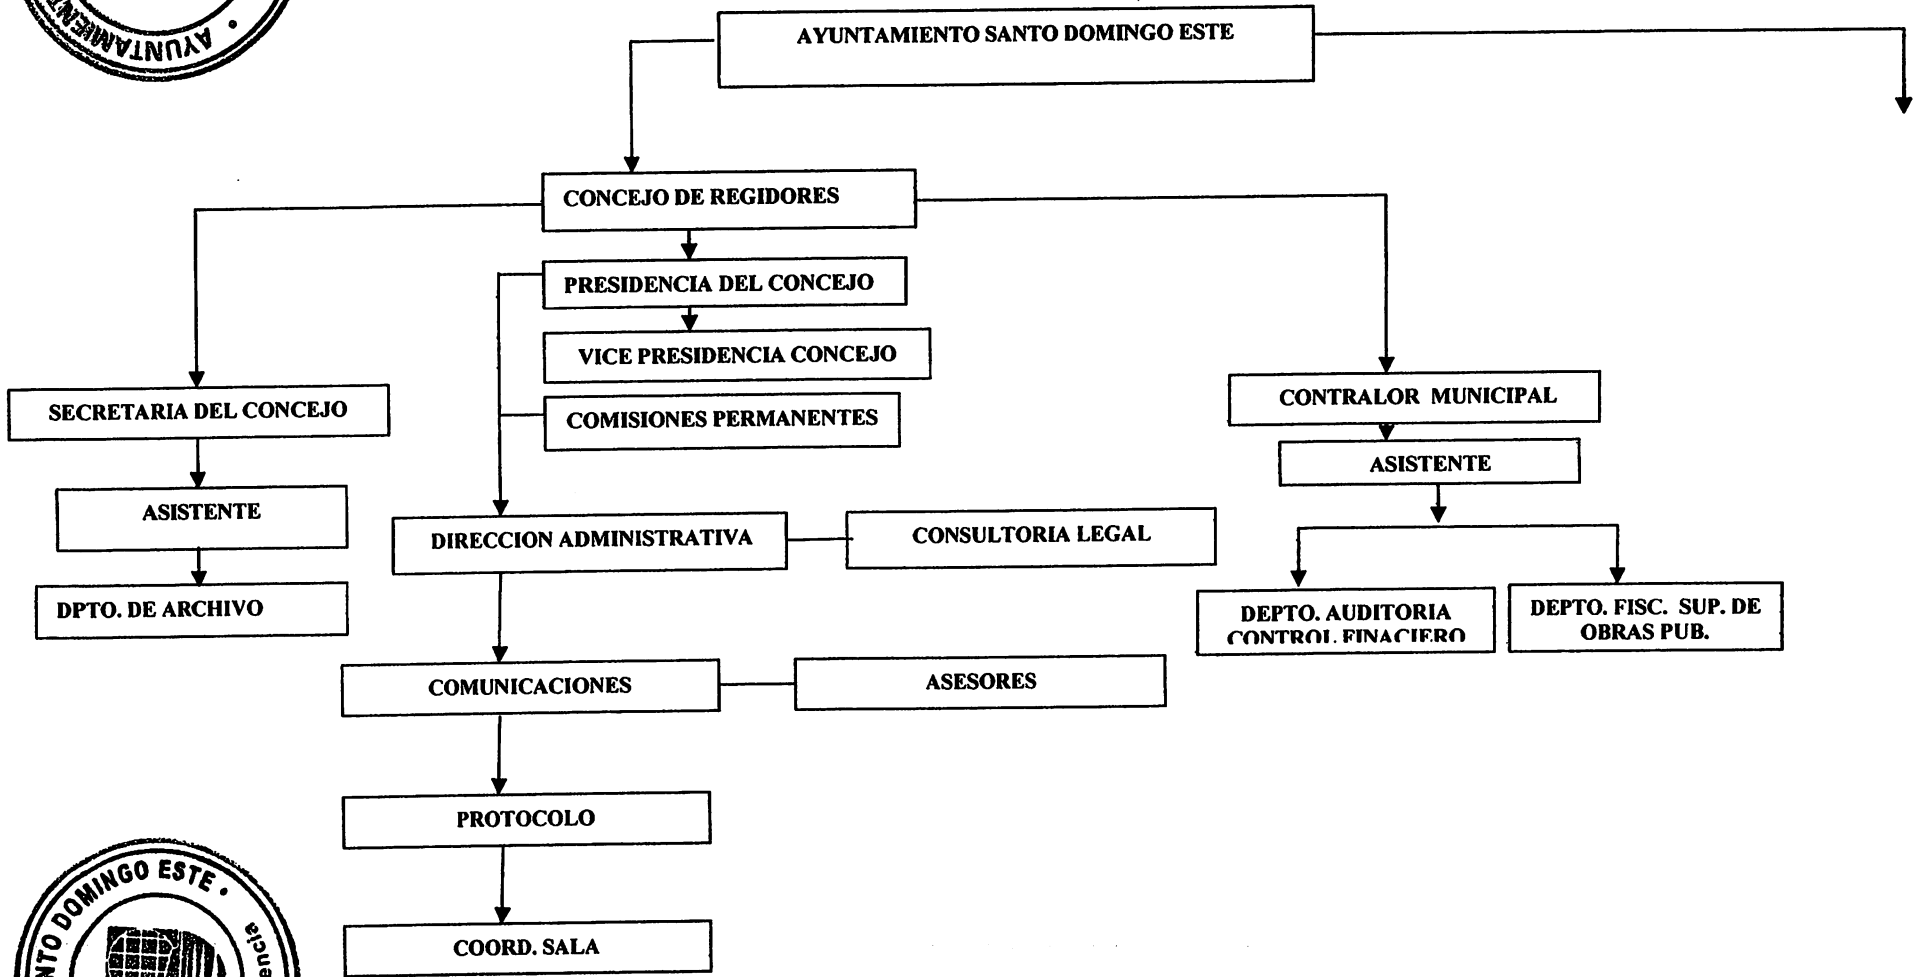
AYUNTAMIEN

AYUNTAMIENTO SANTO DOMINGO ESTE

CONCEJO DE REGIDORES

PRESIDENCIA DEL CONCEJO

VICE PRESIDENCIA CONCEJO

COMISIONES PERMANENTES

SECRETARIA DEL CONCEJO

ASISTENTE

DPTO. DE ARCHIVO

DIRECCION ADMINISTRATIVA

CONSULTORIA LEGAL

COMUNICACIONES

ASESORES

PROTOCOLO

COORD. SALA

CONTRALOR MUNICIPAL

ASISTENTE

DEPTO. AUDITORIA CONTROL FINACIERO

DEPTO. FISC. SUP. DE OBRAS PUB.

NTO DOMINGO ESTE

encia